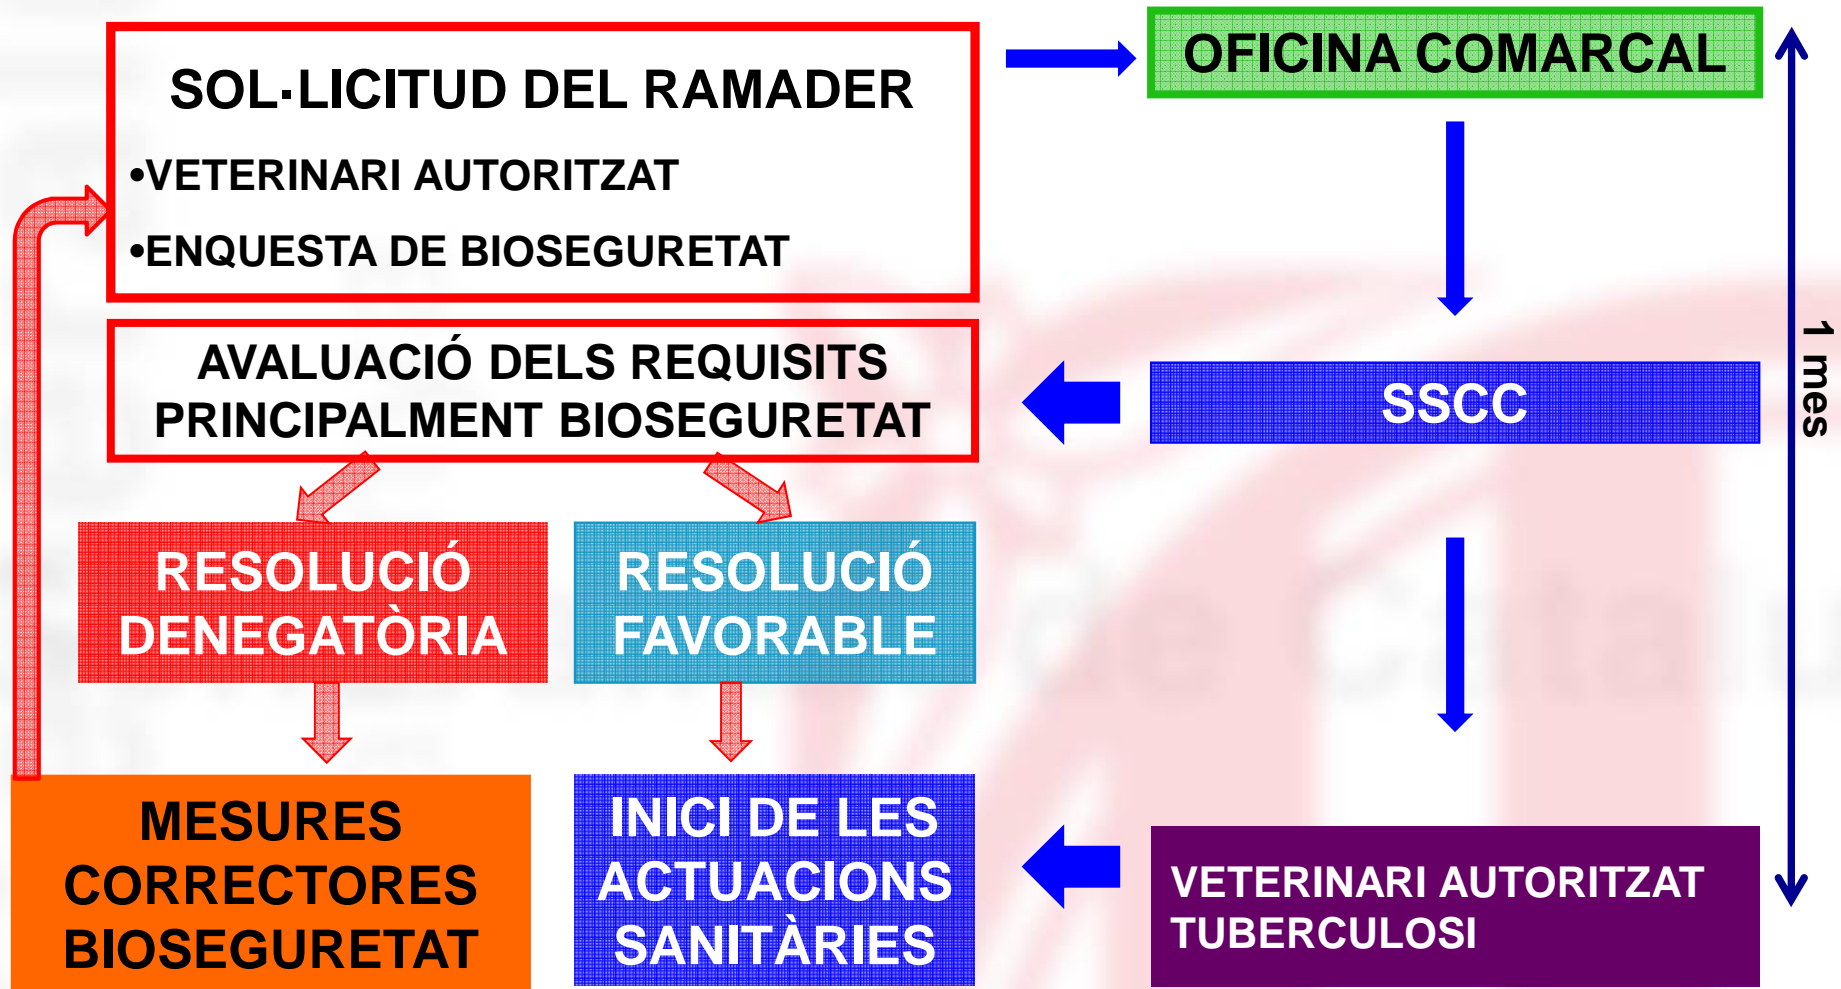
SOL·LICITUD DEL RAMADER

•VETERINARI AUTORITZAT

•ENQUESTA DE BIOSEGURETAT

OFICINA COMARCAL

AVALUACIÓ DELS REQUISITS PRINCIPALMENT BIOSEGURETAT

SSCC

1 mes

RESOLUCIÓ DENEGATÒRIA

RESOLUCIÓ FAVORABLE

MESURES CORRECTORES BIOSEGURETAT

INICI DE LES ACTUACIONS SANITÀRIES

VETERINARI AUTORITZAT TUBERCULOSI